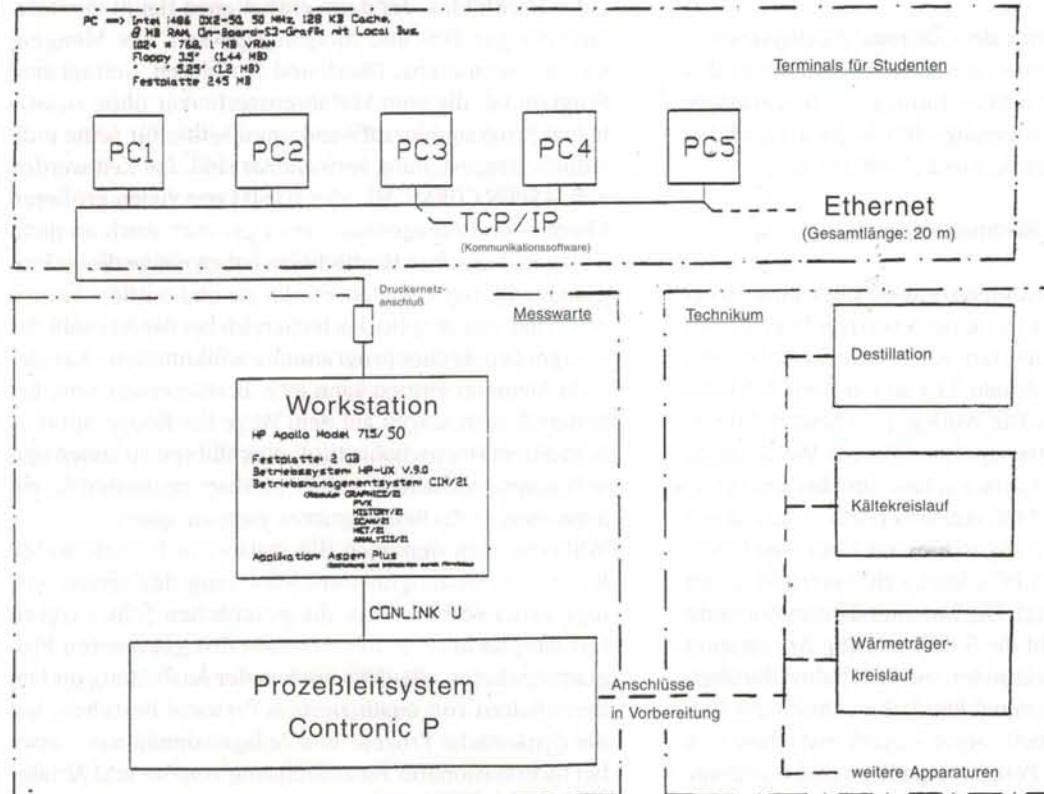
PC ⟹ Intel i486 DX2-50, 50 MHz, 128 KB Cache, 8 MB RAM, On-Board-S3-Grafik mit Local Bus, 1024 × 768, 1 MB VRAM
Floppy 3,5" (1,44 MB)
5,25" (1,2 MB)
Festplatte 245 MB

Terminals für Studenten

PC1
PC2
PC3
PC4
PC5

TCP/IP
(Kommunikationssoftware)

Ethernet
(Gesamtlänge: 20 m)

Druckernetzanschluß

Messwarte

Technikum

Destillation

Workstation
HP Apollo Model 715/50
Festplatte: 1 GB
Betriebssystem: HP-UX V.9.0
Betriebsmanagementsystem CIM/21
(Module: GRAPHICS/21
P/V/K
HISTORY/21
SCAN/21
NET/21
ANALYSIS/21)
Applikation: Aspen Plus

Kältekreislauf

CONLINK U

Wärmeträgerkreislauf

Prozeßleitsystem
Contronic P

Anschlüsse
in Vorbereitung

weitere Apparaturen